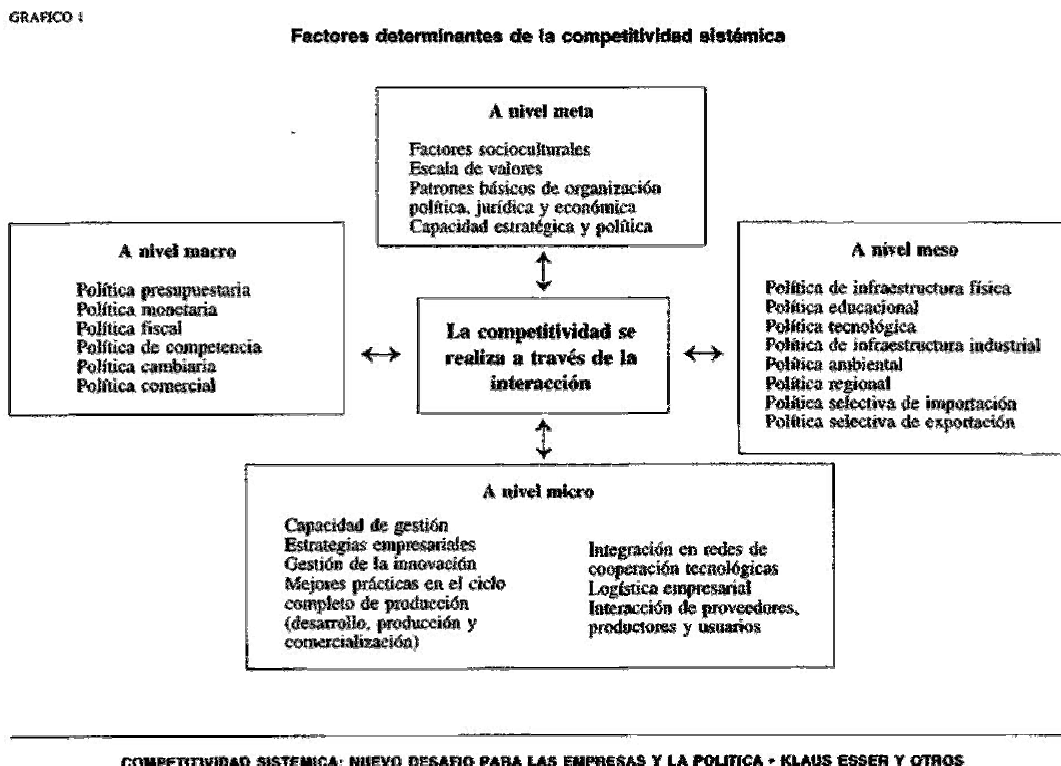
GRAFICO 1

Factores determinantes de la competitividad sistémica

A nivel meta

Factores socioculturales
Escala de valores
Patrones básicos de organización política, jurídica y económica
Capacidad estratégica y política

A nivel macro

Política presupuestaria
Política monetaria
Política fiscal
Política de competencia
Política cambiaria
Política comercial

La competitividad se realiza a través de la interacción

A nivel meso

Política de infraestructura física
Política educacional
Política tecnológica
Política de infraestructura industrial
Política ambiental
Política regional
Política selectiva de importación
Política selectiva de exportación

A nivel micro

Capacidad de gestión
Estrategias empresariales
Gestión de la innovación
Mejores prácticas en el ciclo completo de producción (desarrollo, producción y comercialización)

Integración en redes de cooperación tecnológicas
Logística empresarial
Interacción de proveedores, productores y usuarios

COMPETITIVIDAD SISTEMICA: NUEVO DESAFIO PARA LAS EMPRESAS Y LA POLITICA • KLAUS ESSER Y OTROS